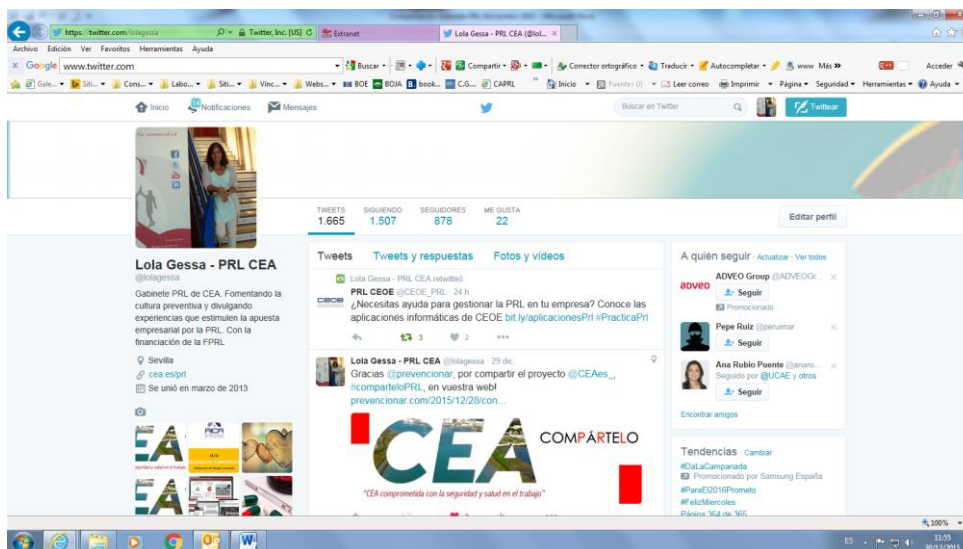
https://twitter.com/lolagessa
Twitter, Inc. [US]
Extranet
Lola Gessa - PRL CEA (@lol...
Archivo Edición Ver Favoritos Herramientas Ayuda
Google www.twitter.com
Buscar Compartir Corrector ortográfico Traducir Autocompletar www Más »
Acceder
Gale... Siti... Cons... Labo... Siti... Vinc... Webs... BOE BOJA book... C.G... CAPRL
Inicio Fuentes (J) Leer correo Imprimir Página Seguridad Herramientas Ayuda
Inicio Notificaciones Mensajes
Buscar en Twitter
Twittear
TWEETS 1.665
SIGUIENDO 1.507
SEGUIDORES 878
ME GUSTA 22
Editar perfil
Lola Gessa - PRL CEA
@lolagessa
Gabinete PRL de CEA. Fomentando la cultura preventiva y divulgando experiencias que estimulen la apuesta empresarial por la PRL. Con la financiación de la FPRL
Sevilla
cea.es/prl
Se unió en marzo de 2013
Tweets
Tweets y respuestas
Fotos y vídeos
Lola Gessa - PRL CEA retwitteó
PRL CEOE @CEOE_PRL · 24 h
¿Necesitas ayuda para gestionar la PRL en tu empresa? Conoce las aplicaciones informáticas de CEOE bit.ly/aplicacionesPrl #PracticaPrl
3
2
Lola Gessa - PRL CEA @lolagessa · 29 dic.
Gracias @prevencionar, por compartir el proyecto @CEAes_, #comparteloPRL, en vuestra web!
prevencionar.com/2015/12/28/con...
CEA
COMPÁRTELO
"CEA comprometida con la seguridad y salud en el trabajo"
A quién seguir · Actualizar · Ver todos
ADVEO Group @ADVEOGr...
Seguir
Promocionado
Pepe Ruiz @peruimar
Seguir
Ana Rubio Puente @anaru...
Seguido por @UCAE y otros
Seguir
Encontrar amigos
Tendencias · Cambiar
#DaLaCampanada
Promocionado por Samsung España
#ParaEl2016Prometo
#FelizMiercoles
Página 364 de 365
100%
ES
11:55
30/12/2015